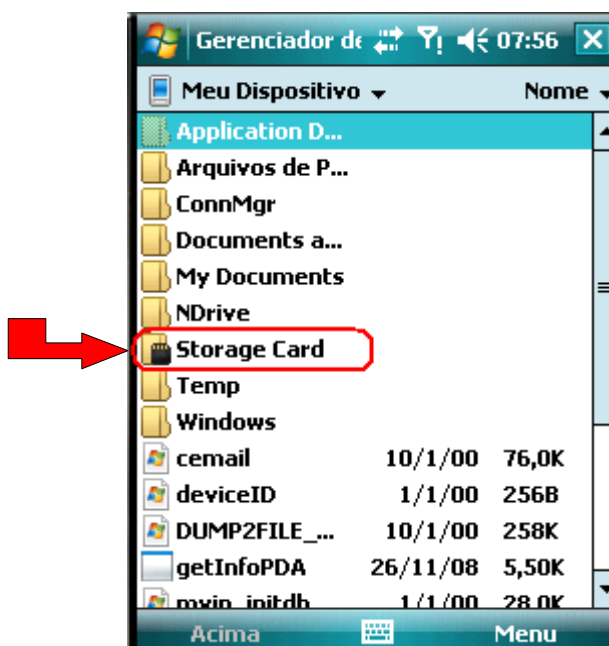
Gerenciador de 07:56

Meu Dispositivo Nome

Application D...
Arquivos de P...
ConnMgr
Documents a...
My Documents
NDrive
Storage Card
Temp
Windows

| cemail | 10/1/00 | 76,0K |
|---|---|---|
| deviceID | 1/1/00 | 256B |
| DUMP2FILE_... | 10/1/00 | 258K |
| getInfoPDA | 26/11/08 | 5,50K |
| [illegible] | 1/1/00 | 28,0K |

Acima Menu